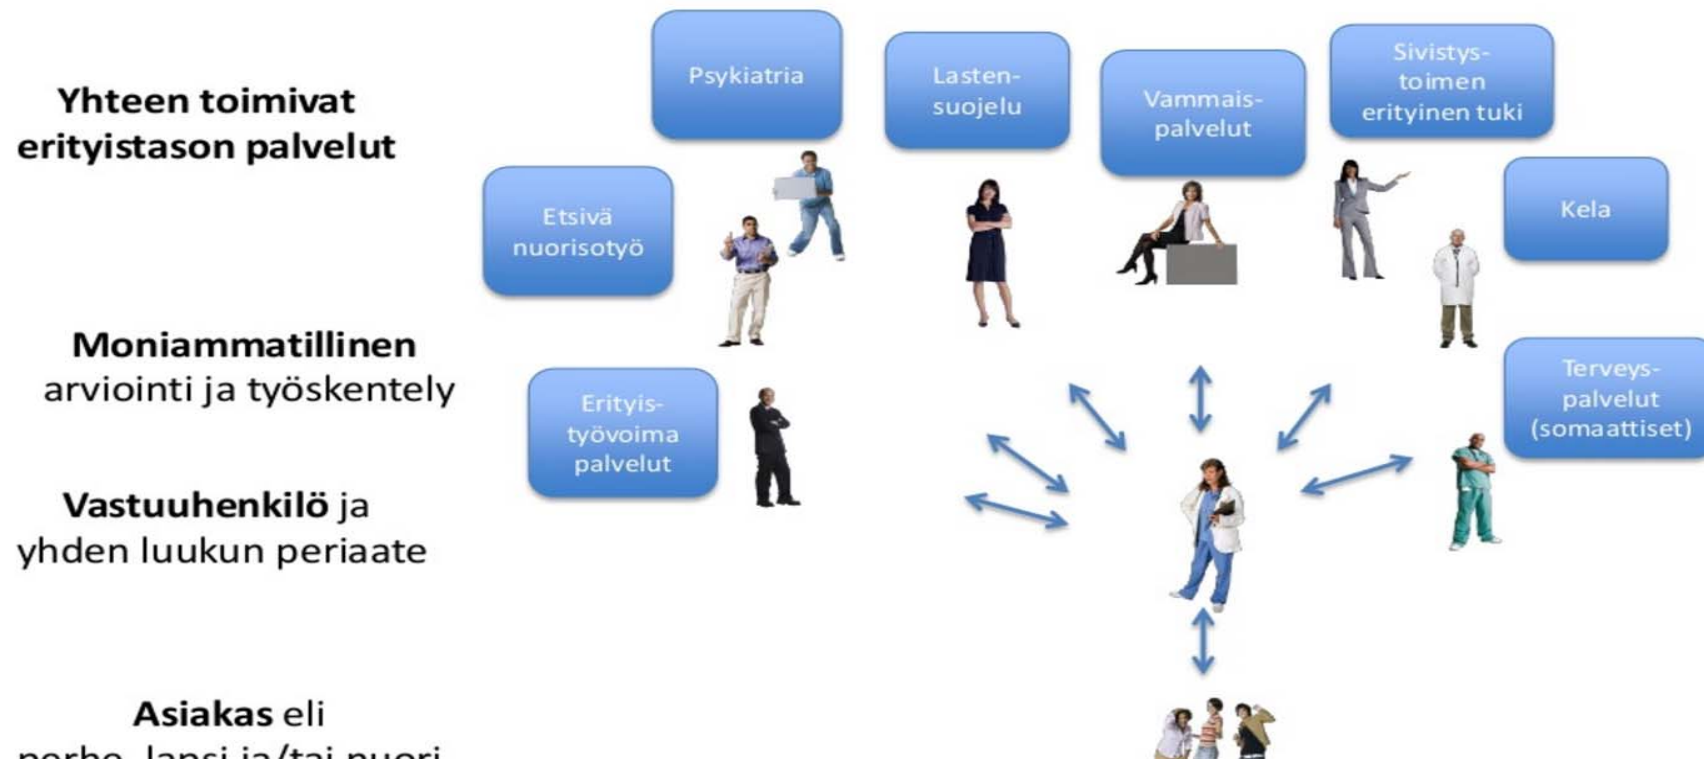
Yhteen toimivat erityistason palvelut

Moniammatillinen arviointi ja työskentely

Vastuuhenkilö ja yhden luukun periaate

Asiakas eli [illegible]

Psykiatria

Lastensuojelu

Vammaispalvelut

Sivistystoimen erityinen tuki

Etsivä nuorisotyö

Kela

Erityistyövoima palvelut

Terveyspalvelut (somaattiset)